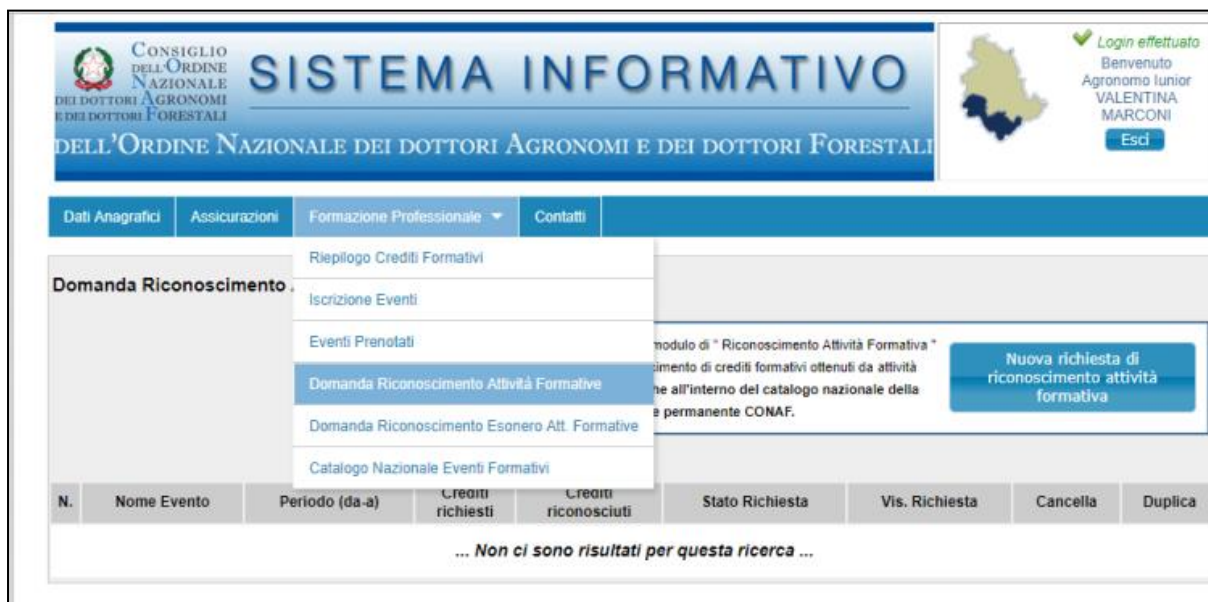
CONSIGLIO DELL'ORDINE NAZIONALE DEI DOTTORI AGRONOMI E DEI DOTTORI FORESTALI

SISTEMA INFORMATIVO

DELL'ORDINE NAZIONALE DEI DOTTORI AGRONOMI E DEI DOTTORI FORESTALI

Login effettuato
Benvenuto
Agronomo Iunior
VALENTINA
MARCONI
Esci

Dati Anagrafici | Assicurazioni | Formazione Professionale | Contatti

Riepilogo Crediti Formativi
Iscrizione Eventi
Eventi Prenotati
Domanda Riconoscimento Attività Formative
Domanda Riconoscimento Esonero Att. Formative
Catalogo Nazionale Eventi Formativi

Domanda Riconoscimento .

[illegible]modulo di " Riconoscimento Attività Formativa " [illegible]imento di crediti formativi ottenuti da attività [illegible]he all'interno del catalogo nazionale della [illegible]e permanente CONAF.

Nuova richiesta di riconoscimento attività formativa

| N. | Nome Evento | Periodo (da-a) | Crediti richiesti | Crediti riconosciuti | Stato Richiesta | Vis. Richiesta | Cancella | Duplica |
|---|---|---|---|---|---|---|---|---|

... Non ci sono risultati per questa ricerca ...